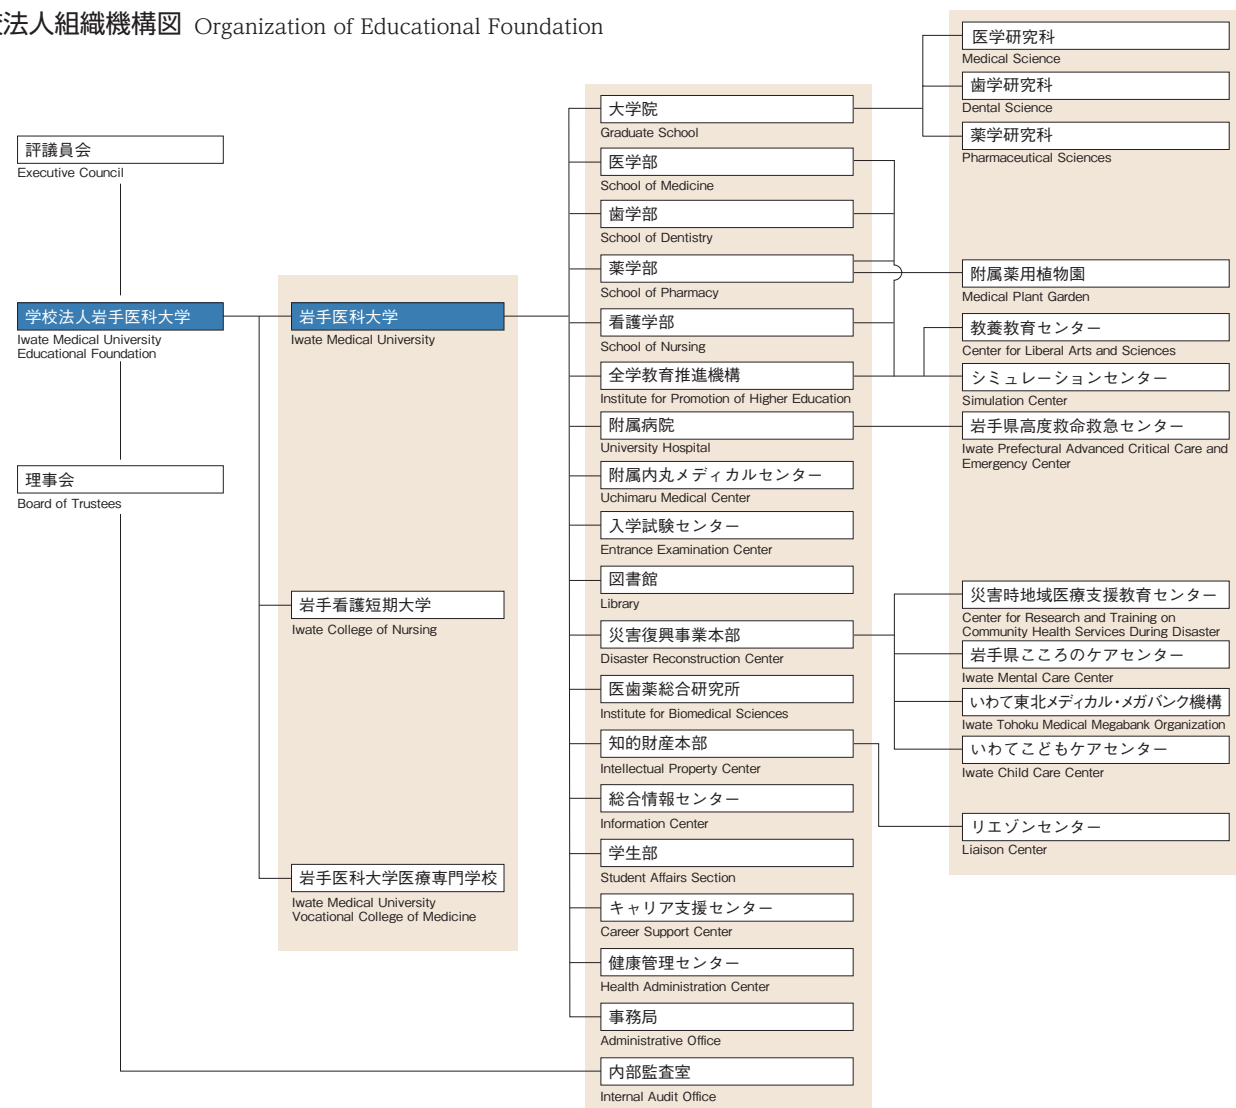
法人組織機構図 Organization of Educational Foundation

評議員会
Executive Council

学校法人岩手医科大学
Iwate Medical University Educational Foundation

理事会
Board of Trustees

岩手医科大学
Iwate Medical University

岩手看護短期大学
Iwate College of Nursing

岩手医科大学医療専門学校
Iwate Medical University Vocational College of Medicine

大学院
Graduate School

医学部
School of Medicine

歯学部
School of Dentistry

薬学部
School of Pharmacy

看護学部
School of Nursing

全学教育推進機構
Institute for Promotion of Higher Education

附属病院
University Hospital

附属内丸メディカルセンター
Uchimaru Medical Center

入学試験センター
Entrance Examination Center

図書館
Library

災害復興事業本部
Disaster Reconstruction Center

医歯薬総合研究所
Institute for Biomedical Sciences

知的財産本部
Intellectual Property Center

総合情報センター
Information Center

学生部
Student Affairs Section

キャリア支援センター
Career Support Center

健康管理センター
Health Administration Center

事務局
Administrative Office

内部監査室
Internal Audit Office

医学研究科
Medical Science

歯学研究科
Dental Science

薬学研究科
Pharmaceutical Sciences

附属薬用植物園
Medical Plant Garden

教養教育センター
Center for Liberal Arts and Sciences

シミュレーションセンター
Simulation Center

岩手県高度救命救急センター
Iwate Prefectural Advanced Critical Care and Emergency Center

災害時地域医療支援教育センター
Center for Research and Training on Community Health Services During Disaster

岩手県こころのケアセンター
Iwate Mental Care Center

いわて東北メディカル・メガバンク機構
Iwate Tohoku Medical Megabank Organization

いわてこどもケアセンター
Iwate Child Care Center

リエゾンセンター
Liaison Center